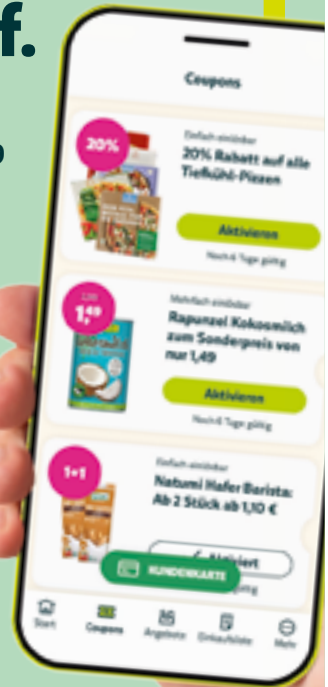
f.

Coupons

20%

Einfach einlösbar
20% Rabatt auf alle Tiefkühl-Pizzen

Aktivieren

Noch 6 Tage gültig

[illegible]
1,49

Mehrfach einlösbar
Rapunzel Kokosmilch zum Sonderpreis von nur 1,49

Aktivieren

Noch 6 Tage gültig

1+1

Einfach einlösbar
Natumi Hafer Barista: Ab 2 Stück ab 1,10 €

✓ Aktiviert

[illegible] gültig

KUNDENKARTE

Start
Coupons
Angebote
Einkaufsliste
Mehr